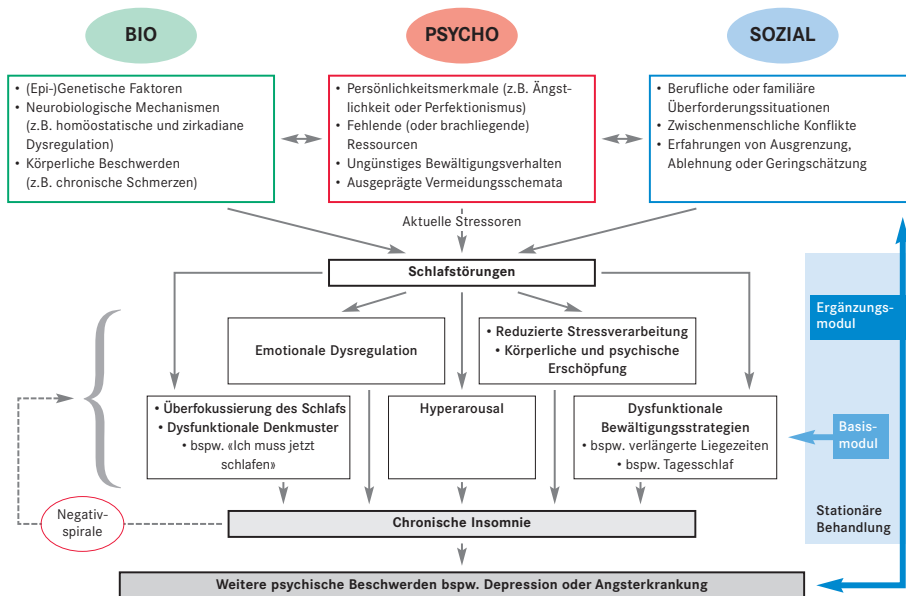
BIO

PSYCHO

SOZIAL

• (Epi-)Genetische Faktoren
• Neurobiologische Mechanismen (z.B. homöostatische und zirkadiane Dysregulation)
• Körperliche Beschwerden (z.B. chronische Schmerzen)

• Persönlichkeitsmerkmale (z.B. Ängstlichkeit oder Perfektionismus)
• Fehlende (oder brachliegende) Ressourcen
• Ungünstiges Bewältigungsverhalten
• Ausgeprägte Vermeidungsschemata

• Berufliche oder familiäre Überforderungssituationen
• Zwischenmenschliche Konflikte
• Erfahrungen von Ausgrenzung, Ablehnung oder Geringschätzung

Aktuelle Stressoren

Schlafstörungen

Emotionale Dysregulation

• Reduzierte Stressverarbeitung
• Körperliche und psychische Erschöpfung

• Überfokussierung des Schlafs
• Dysfunktionale Denkmuster
• bspw. «Ich muss jetzt schlafen»

Hyperarousal

Dysfunktionale Bewältigungsstrategien
• bspw. verlängerte Liegezeiten
• bspw. Tagesschlaf

Ergänzungsmodul

Basismodul

Stationäre Behandlung

Negativspirale

Chronische Insomnie

Weitere psychische Beschwerden bspw. Depression oder Angsterkrankung